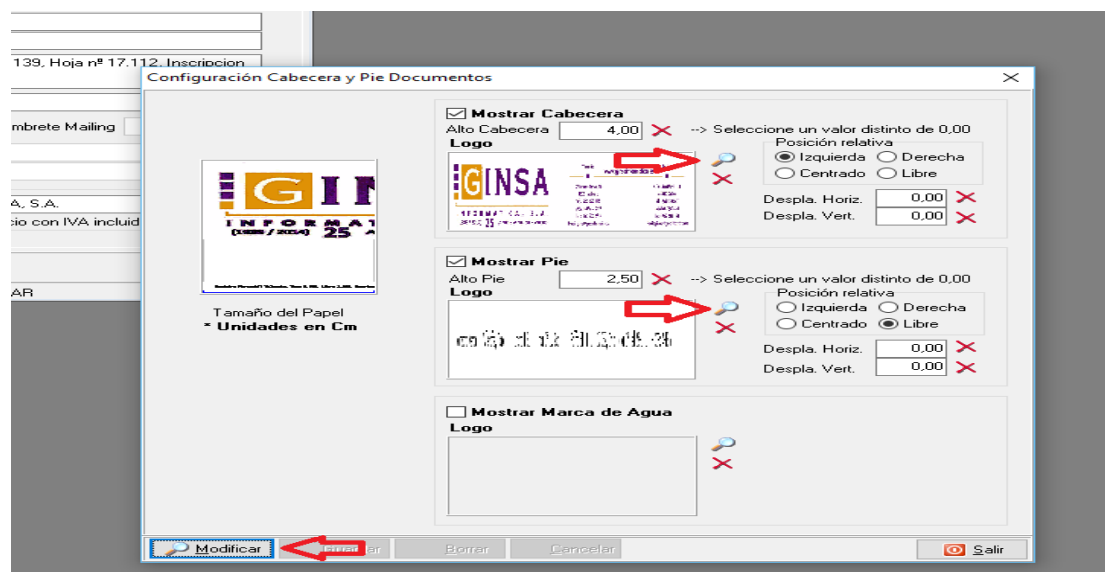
139, Hoja nº 17.112, Inscripcion
mbrete Mailing
A, S.A.
cio con IVA incluid
AR

Configuración Cabecera y Pie Documentos

Mostrar Cabecera
Alto Cabecera 4,00 --> Seleccione un valor distinto de 0,00
Logo
Posición relativa
Izquierda Derecha
Centrado Libre
Despla. Horiz. 0,00
Despla. Vert. 0,00

GINSA

INFORMAT
(1989 / 2014) 25

Tamaño del Papel
* Unidades en Cm

Mostrar Pie
Alto Pie 2,50 --> Seleccione un valor distinto de 0,00
Logo
Posición relativa
Izquierda Derecha
Centrado Libre
Despla. Horiz. 0,00
Despla. Vert. 0,00

Mostrar Marca de Agua
Logo

Modificar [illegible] Borrar Cancelar Salir